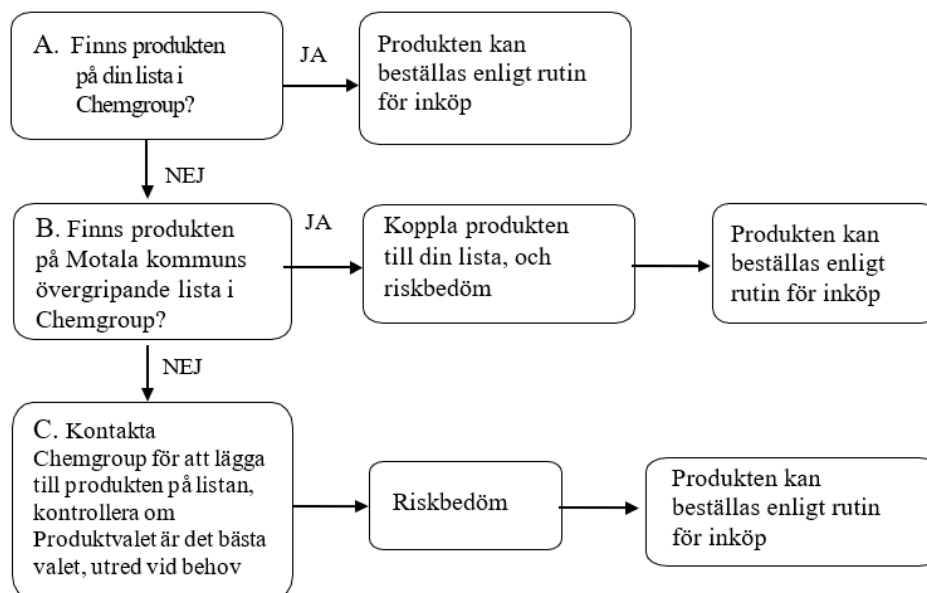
A. Finns produkten på din lista i Chemgroup?

JA

Produkten kan beställas enligt rutin för inköp

NEJ

B. Finns produkten på Motala kommuns övergripande lista i Chemgroup?

JA

Koppla produkten till din lista, och riskbedöm

Produkten kan beställas enligt rutin för inköp

NEJ

C. Kontakta Chemgroup för att lägga till produkten på listan, kontrollera om Produktvalet är det bästa valet, utred vid behov

Riskbedöm

Produkten kan beställas enligt rutin för inköp